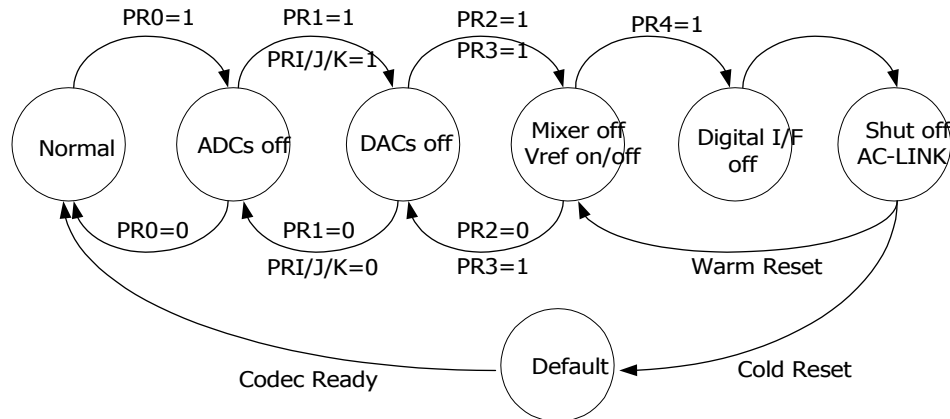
PR0=1

PR1=1

PRI/J/K=1

PR2=1

PR3=1

PR4=1

Normal

ADCs off

DACs off

Mixer off Vref on/off

Digital I/F off

Shut off AC-LINK

PR0=0

PR1=0

PRI/J/K=0

PR2=0

PR3=1

Warm Reset

Default

Codec Ready

Cold Reset